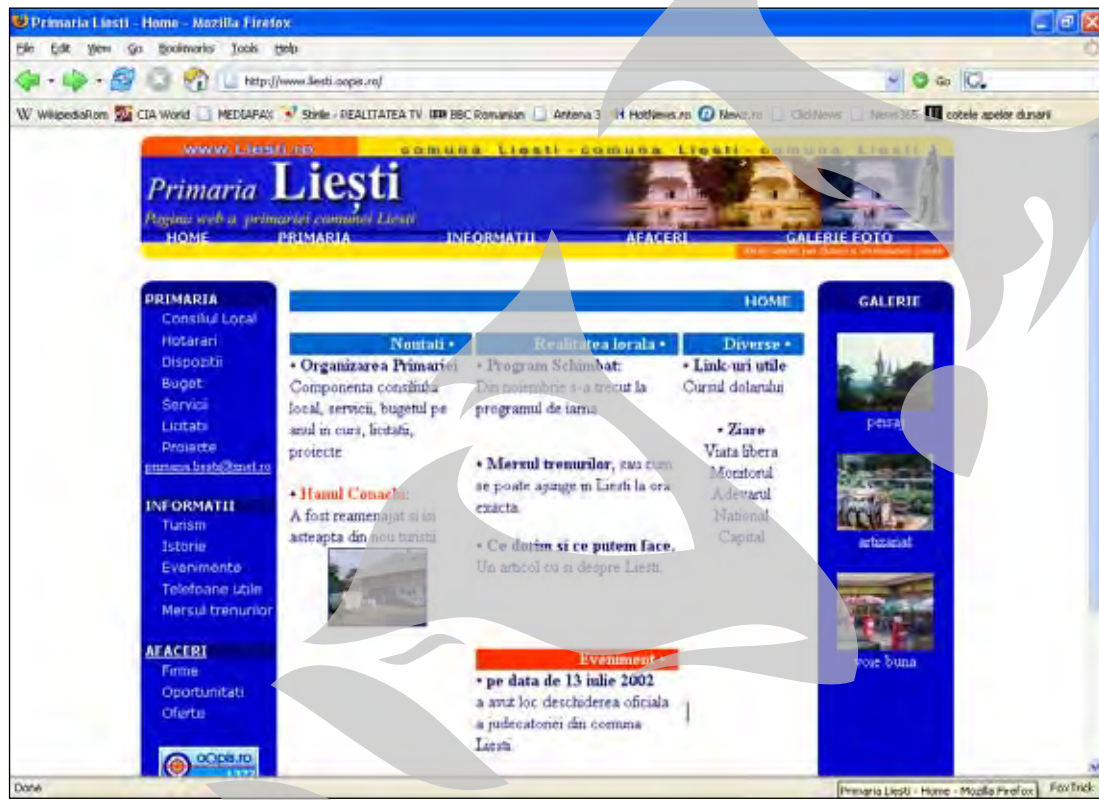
Primaria Liesti - Home - Mozilla Firefox
File Edit View Go Bookmarks Tools Help
http://www.liesti.oopis.ro/
Go
W WikipediaRom CIA World MEDIAFAX Stirile - REALITATEA TV BBC Romanian Antena 3 HotNews.ro Newz.ro ClickNews News365 cotele apelor dunarii

www.Liesti.ro
comuna Liesti - comuna Liesti - comuna Liesti
Primaria Liești
Pagina web a primariei comunei Liesti
HOME PRIMARIA INFORMATII AFACERI GALERIE FOTO

PRIMARIA
Consiliul Local
Hotarari
Dispozitii
Buget
Servicii
Licitatii
Proiecte
primaria.liesti@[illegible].ro

INFORMATII
Turism
Istorie
Evenimente
Telefoane utile
Mersul trenurilor

AFACERI
Firme
Oportunitati
Oferte

oOpis.ro

HOME

Noutati •
• Organizarea Primariei
Componenta consiliului local, servicii, bugetul pe anul in curs, licitatii, proiecte

• Hanul Conachi:
A fost reamenajat si isi asteapta din nou turistii

Realitatea locala •
• Program Schimbat:
Din noiembrie s-a trecut la programul de iarna

• Mersul trenurilor, sau cum se poate ajunge in Liesti la ora exacta

• Ce dorim si ce putem face.
Un articol cu si despre Liesti

Eveniment •
• pe data de 13 iulie 2002
a avut loc deschiderea oficiala a judecatoriei din comuna Liesti

Diverse •
• Link-uri utile
Cursul dolarului

• Ziare
Viata libera
Monitorul
Adevarul
National
Capital

GALERIE
petra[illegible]
artizanat
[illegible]voie buna

Done
Primaria Liesti - Home - Mozilla Firefox
FoxTrick